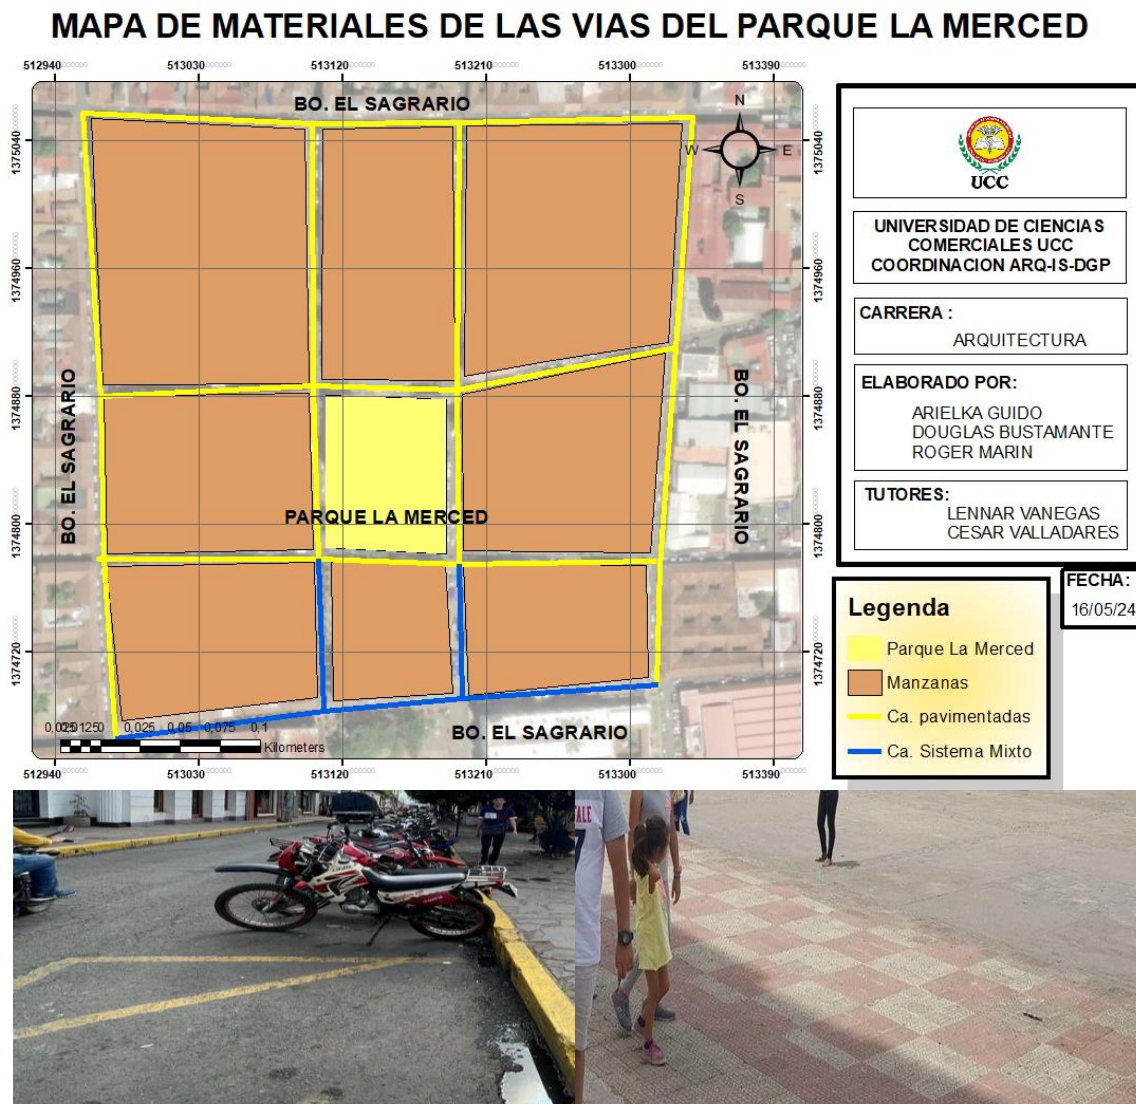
MAPA DE MATERIALES DE LAS VIAS DEL PARQUE LA MERCED

512940 513030 513120 513210 513300 513390

1375040 1374960 1374880 1374800 1374720

BO. EL SAGRARIO

BO. EL SAGRARIO

BO. EL SAGRARIO

BO. EL SAGRARIO

PARQUE LA MERCED

N
W E
S

0,025 1250 0,025 0,05 0,075 0,1
Kilometers

512940 513030 513120 513210 513300 513390

UCC

UNIVERSIDAD DE CIENCIAS COMERCIALES UCC COORDINACION ARQ-IS-DGP

CARRERA :
ARQUITECTURA

ELABORADO POR:
ARIELKA GUIDO
DOUGLAS BUSTAMANTE
ROGER MARIN

TUTORES:
LENNAR VANEGAS
CESAR VALLADARES

FECHA:
16/05/24

Legenda
Parque La Merced
Manzanas
Ca. pavimentadas
Ca. Sistema Mixto